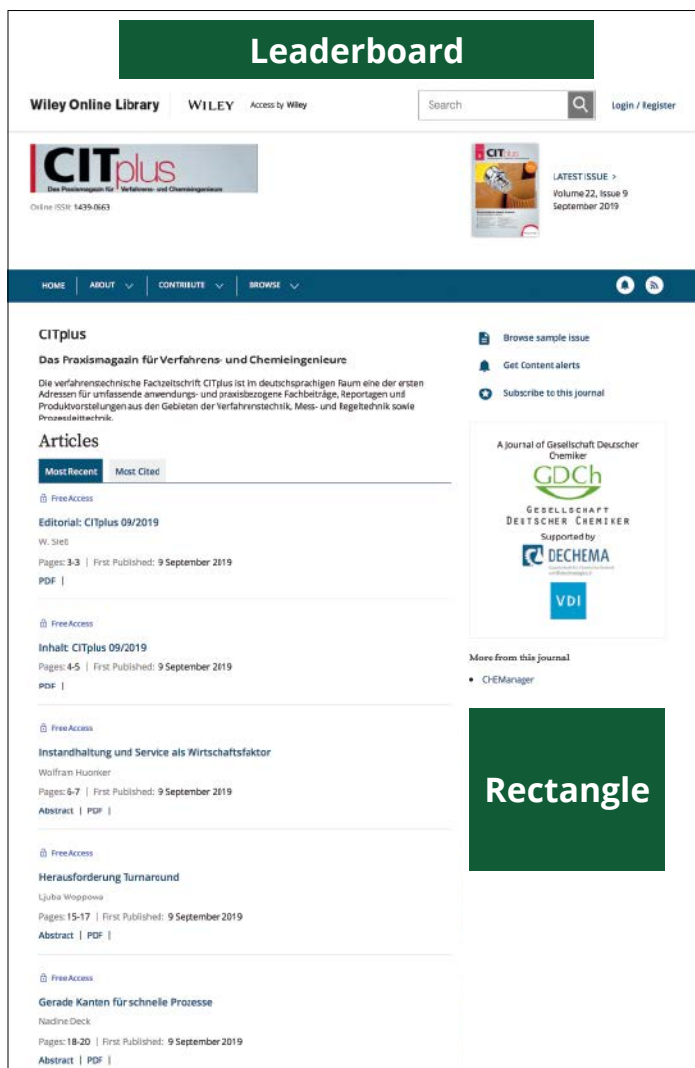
Leaderboard

Wiley Online Library WILEY Access by Wiley

Search

Login / Register

CITplus
Das Praxismagazin für Verfahrens- und Chemieingenieure

Online ISSN: 1439-0663

LATEST ISSUE >
Volume 22, Issue 9
September 2019

HOME ABOUT CONTRIBUTE BROWSE

CITplus

Das Praxismagazin für Verfahrens- und Chemieingenieure

Die verfahrenstechnische Fachzeitschrift CITplus ist im deutschsprachigen Raum eine der ersten Adressen für umfassende anwendungs- und praxisbezogene Fachbeiträge, Reportagen und Produktvorstellungen aus den Gebieten der Verfahrenstechnik, Mess- und Regeltechnik sowie Prozessleittechnik.

Articles

Most Recent Most Cited

Free Access
Editorial: CITplus 09/2019
W. Sieß
Pages: 3-3 | First Published: 9 September 2019
PDF |

Free Access
Inhalt: CITplus 09/2019
Pages: 4-5 | First Published: 9 September 2019
PDF |

Free Access
Instandhaltung und Service als Wirtschaftsfaktor
Wolfram Huonker
Pages: 6-7 | First Published: 9 September 2019
Abstract | PDF |

Free Access
Herausforderung Turnaround
Ljuba Woppowa
Pages: 15-17 | First Published: 9 September 2019
Abstract | PDF |

Free Access
Gerade Kanten für schnelle Prozesse
Nadine Deck
Pages: 18-20 | First Published: 9 September 2019
Abstract | PDF |

Browse sample issue
Get Content alerts
Subscribe to this journal

A journal of Gesellschaft Deutscher Chemiker
GDCh
Gesellschaft Deutscher Chemiker
Supported by
DECHEMA
VDI

More from this journal
• CHEManager

Rectangle